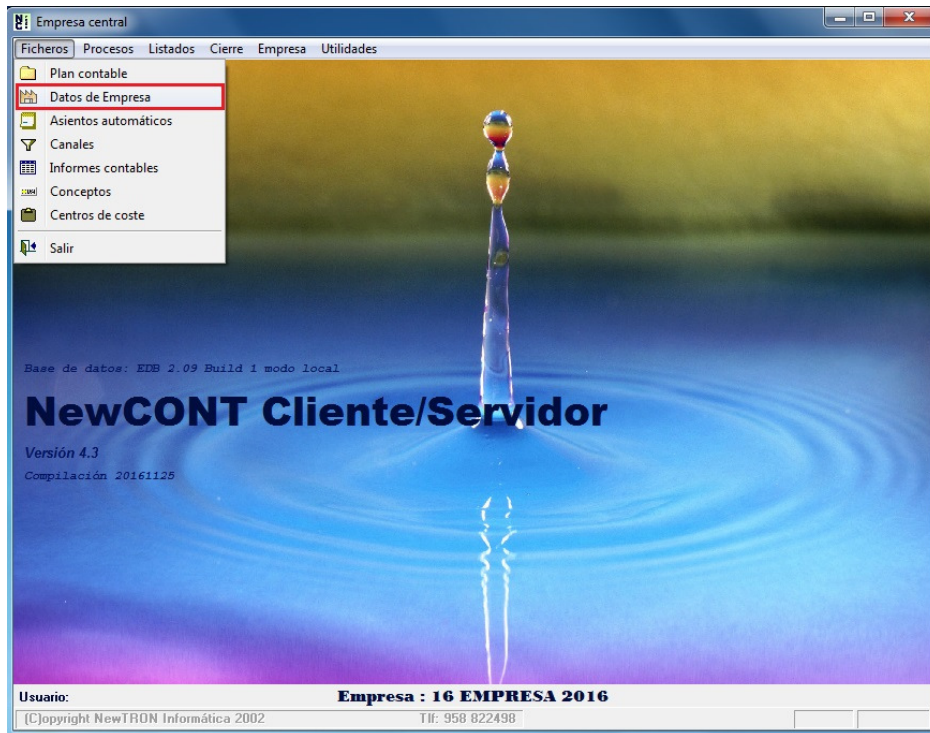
Empresa central

Ficheros Procesos Listados Cierre Empresa Utilidades

Plan contable
Datos de Empresa
Asientos automáticos
Canales
Informes contables
Conceptos
Centros de coste
Salir

Base de datos: EDB 2.09 Build 1 modo local

NewCONT Cliente/Servidor

Versión 4.3

Compilación 20161125

Usuario:

Empresa : 16 EMPRESA 2016

(C)opyright NewTRON Informática 2002

Tlf: 958 822498